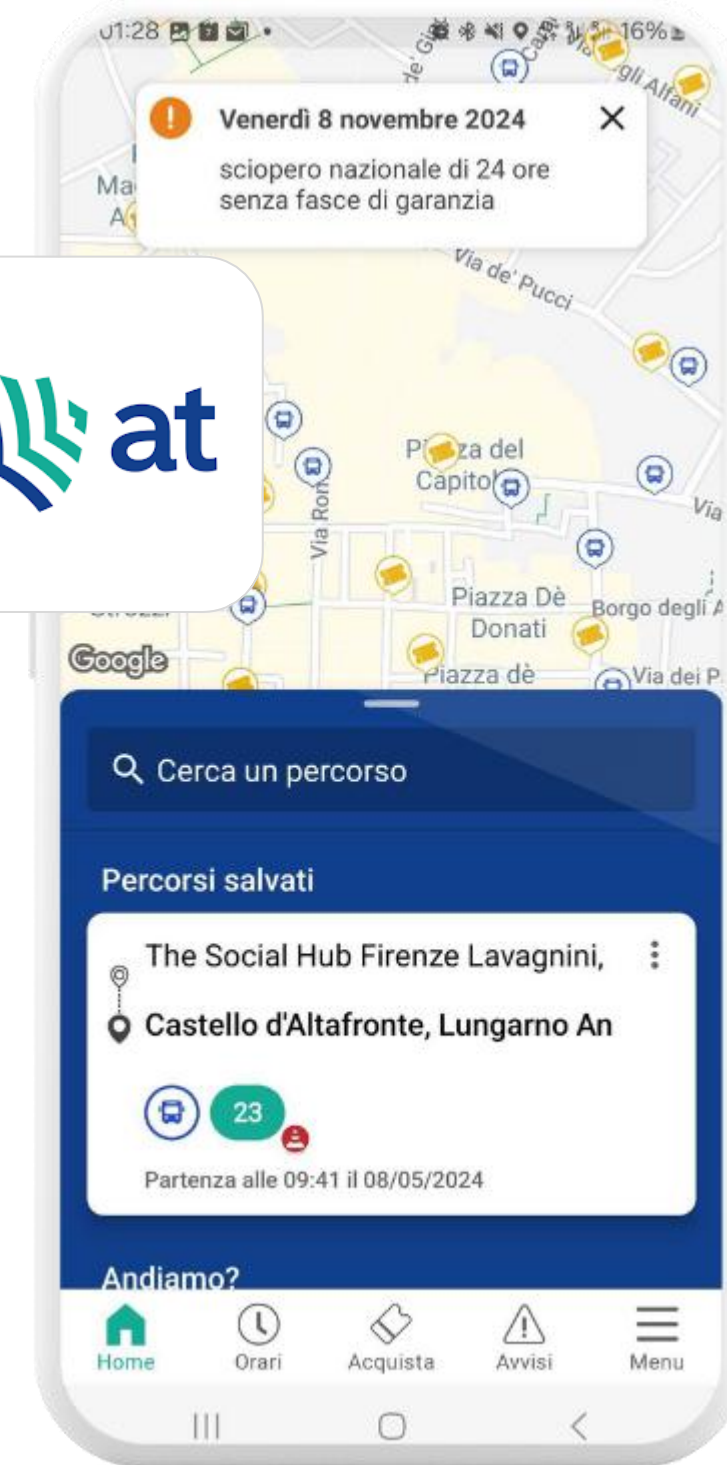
01:28 16%

Venerdì 8 novembre 2024

sciopero nazionale di 24 ore senza fasce di garanzia

at

Via de' Pucci

gli Alfani

Piazza del Capitolo

Via Roma

Via

Piazza Dè Donati

Borgo degli A

Piazza dè

Via dei P

Strozzi

Ma A

Google

Cerca un percorso

Percorsi salvati

The Social Hub Firenze Lavagnini,

Castello d'Altafronte, Lungarno An

23

Partenza alle 09:41 il 08/05/2024

Andiamo?

Home

Orari

Acquista

Avvisi

Menu